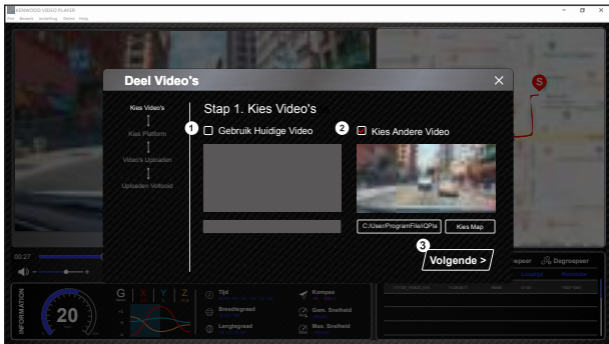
KENWOOD VIDEO PLAYER
File Bewerk Instelling Dienst Help

Deel Video's

Kies Video's
Kies Platform
Video's Uploaden
Uploaden Voltooid

Stap 1. Kies Video's

1 Gebruik Huidige Video

2 Kies Andere Video

C:\User\ProgramFile\IQPla
Kies Map

3
Volgende >

00:27

S

Degroepeer

INFORMATION
20
G X Y Z
Tijd
Breedtegraad
Lengtegraad
Kompas
Gem. Snelheid
Max. Snelheid